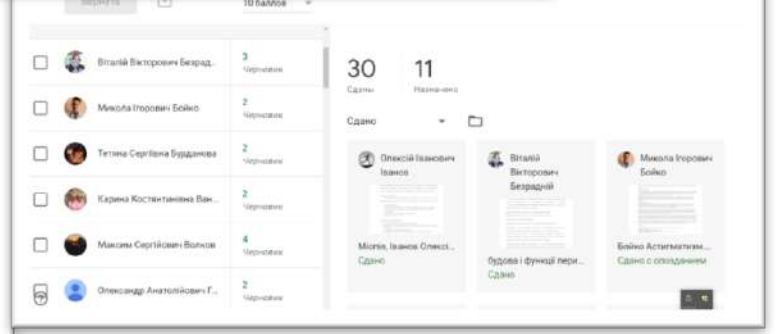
Вернуть
10 баллов

Віталій Вікторович Безрад...
3
Черновик

Микола Ігорович Бойко
2
Черновик

Тетяна Сергіївна Бурданова
2
Черновик

Карина Костянтинівна Ван...
2
Черновик

Максим Сергійович Волков
4
Черновик

Олександр Анатолійович Г...
2
Черновик

30
Сдано

11
Назначено

Сдано

Олексій Іванович Іванов
Міопія, Іванов Олексі...
Сдано

Віталій Вікторович Безрадній
будова і функції пери...
Сдано

Микола Ігорович Бойко
Бойко Астигматизм...
Сдано с опозданием